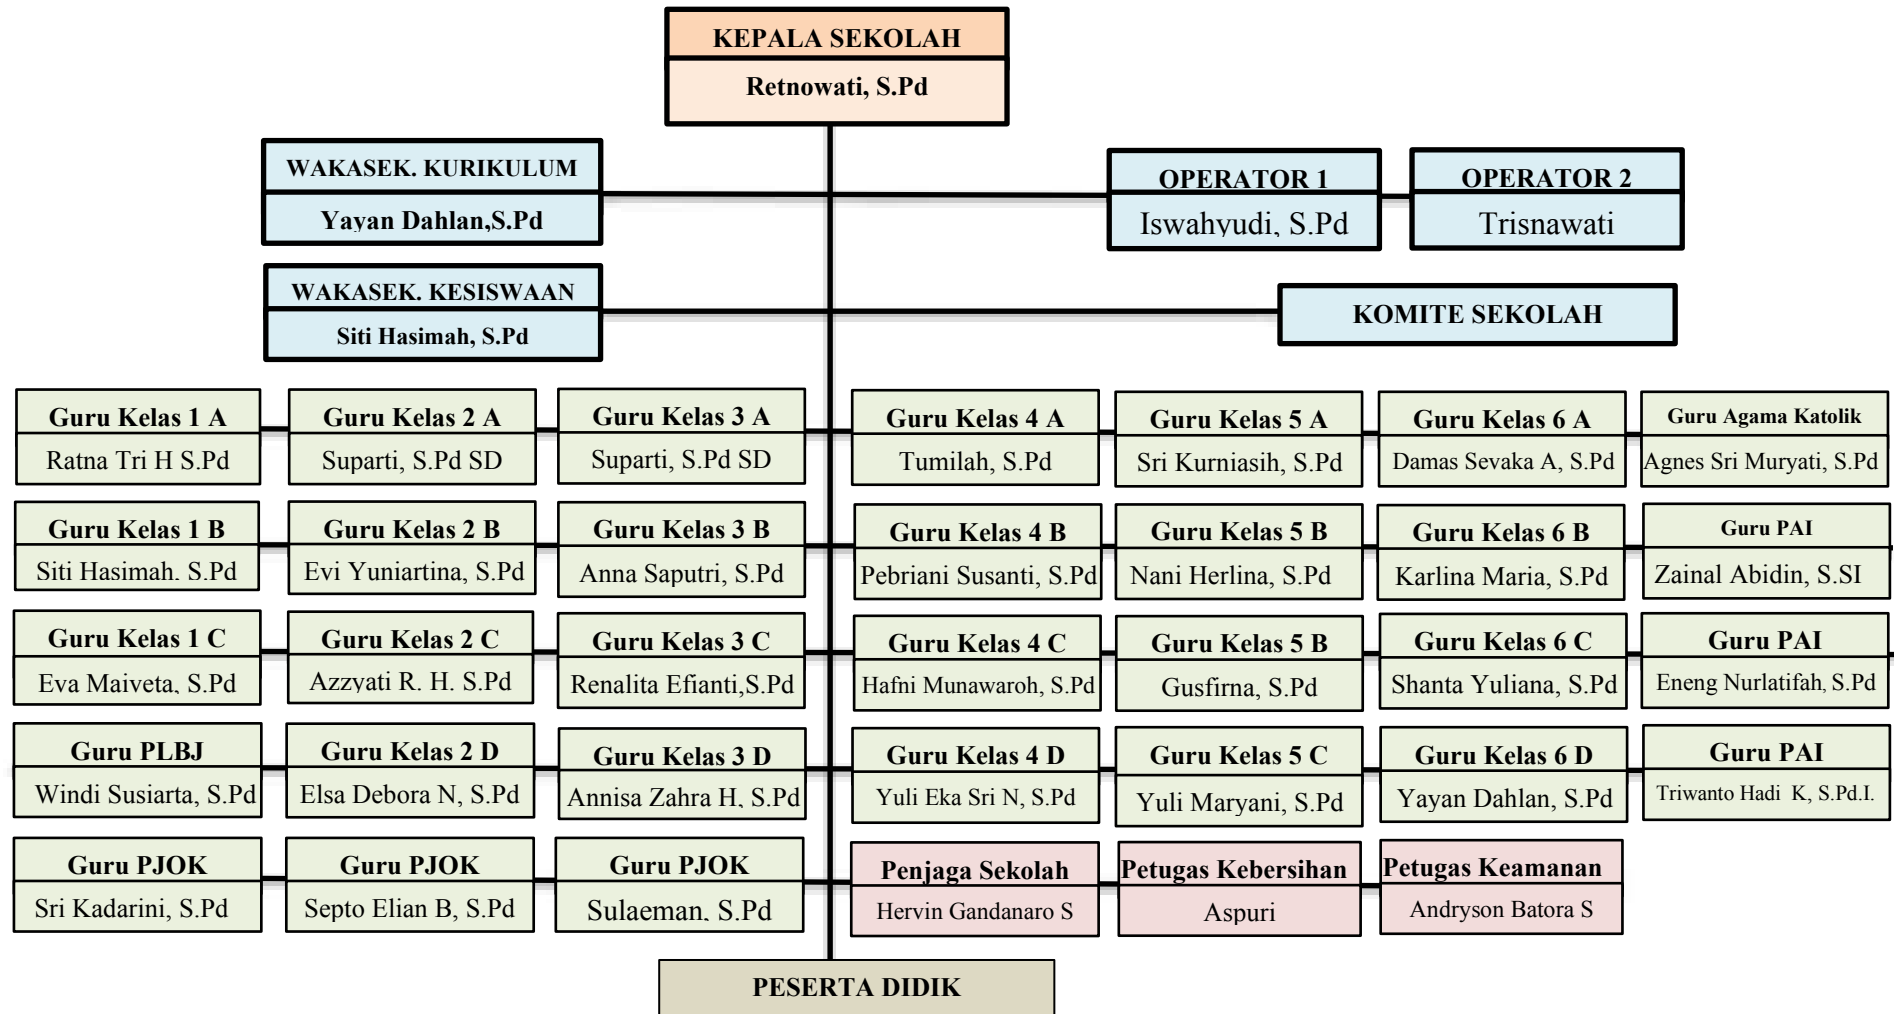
KEPALA SEKOLAH
Retnowati, S.Pd

WAKASEK. KURIKULUM
Yayan Dahlan,S.Pd

OPERATOR 1
Iswahyudi, S.Pd

OPERATOR 2
Trisnawati

WAKASEK. KESISWAAN
Siti Hasimah, S.Pd

KOMITE SEKOLAH

Guru Kelas 1 A
Ratna Tri H S.Pd

Guru Kelas 2 A
Suparti, S.Pd SD

Guru Kelas 3 A
Suparti, S.Pd SD

Guru Kelas 4 A
Tumilah, S.Pd

Guru Kelas 5 A
Sri Kurniasih, S.Pd

Guru Kelas 6 A
Damas Sevaka A, S.Pd

Guru Agama Katolik
Agnes Sri Muryati, S.Pd

Guru Kelas 1 B
Siti Hasimah. S.Pd

Guru Kelas 2 B
Evi Yuniartina, S.Pd

Guru Kelas 3 B
Anna Saputri, S.Pd

Guru Kelas 4 B
Pebriani Susanti, S.Pd

Guru Kelas 5 B
Nani Herlina, S.Pd

Guru Kelas 6 B
Karlina Maria, S.Pd

Guru PAI
Zainal Abidin, S.SI

Guru Kelas 1 C
Eva Maiveta, S.Pd

Guru Kelas 2 C
Azzyati R. H. S.Pd

Guru Kelas 3 C
Renalita Efianti,S.Pd

Guru Kelas 4 C
Hafni Munawaroh, S.Pd

Guru Kelas 5 B
Gusfirna, S.Pd

Guru Kelas 6 C
Shanta Yuliana, S.Pd

Guru PAI
Eneng Nurlatifah, S.Pd

Guru PLBJ
Windi Susiarta, S.Pd

Guru Kelas 2 D
Elsa Debora N, S.Pd

Guru Kelas 3 D
Annisa Zahra H, S.Pd

Guru Kelas 4 D
Yuli Eka Sri N, S.Pd

Guru Kelas 5 C
Yuli Maryani, S.Pd

Guru Kelas 6 D
Yayan Dahlan, S.Pd

Guru PAI
Triwanto Hadi K, S.Pd.I.

Guru PJOK
Sri Kadarini, S.Pd

Guru PJOK
Septo Elian B, S.Pd

Guru PJOK
Sulaeman, S.Pd

Penjaga Sekolah
Hervin Gandanaro S

Petugas Kebersihan
Aspuri

Petugas Keamanan
Andryson Batora S

PESERTA DIDIK